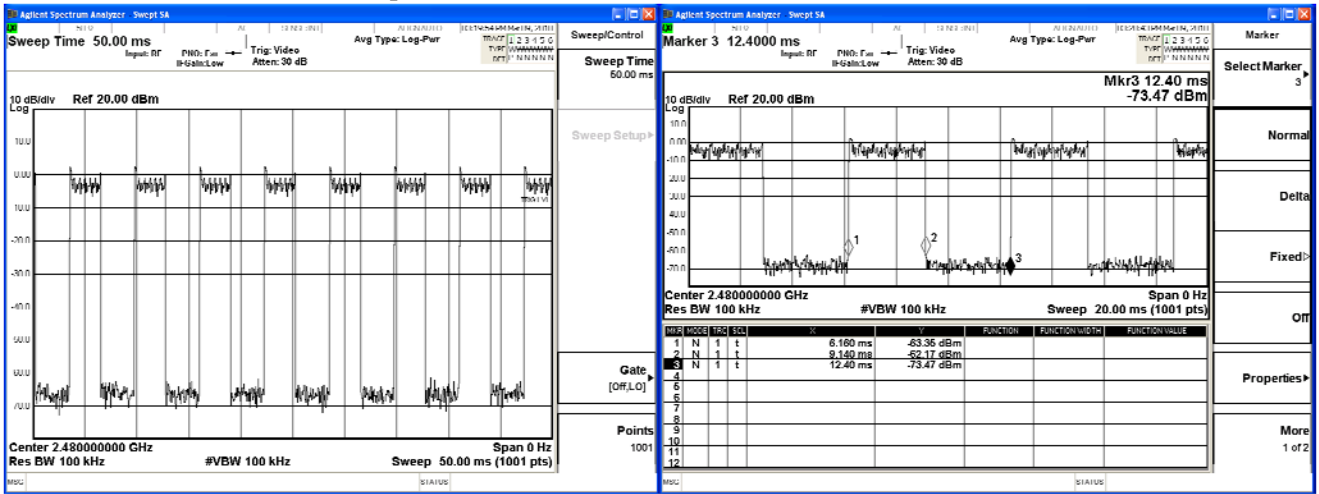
Agilent Spectrum Analyzer - Swept SA

Sweep Time 50.00 ms

Input: RF

PNO: Fast

IFGain:Low

Trig: Video

Atten: 30 dB

Avg Type: Log-Pwr

TRACE 1 2 3 4 5 6

TYPE WWWWWW

DET P N N N N N

Sweep/Control

Sweep Time

50.00 ms

Sweep Setup▸

10 dB/div Ref 20.00 dBm

Log

10.0

0.00

-10.0

-20.0

-30.0

-40.0

-50.0

-60.0

-70.0

TRIG LVL

Gate

[Off,LO]

Points

1001

Center 2.480000000 GHz

Res BW 100 kHz

#VBW 100 kHz

Span 0 Hz

Sweep 50.00 ms (1001 pts)

MSG

STATUS

Agilent Spectrum Analyzer - Swept SA

Marker 3 12.4000 ms

Input: RF

PNO: Fast

IFGain:Low

Trig: Video

Atten: 30 dB

Avg Type: Log-Pwr

TRACE 1 2 3 4 5 6

TYPE WWWWWW

DET P N N N N N

Marker

Select Marker

3

Mkr3 12.40 ms

-73.47 dBm

10 dB/div Ref 20.00 dBm

Log

10.0

0.00

-10.0

-20.0

-30.0

-40.0

-50.0

-60.0

-70.0

1

2

3

Normal

Delta

Fixed▷

Off

Center 2.480000000 GHz

Res BW 100 kHz

#VBW 100 kHz

Span 0 Hz

Sweep 20.00 ms (1001 pts)

| MKR | MODE | TRC | SCL | X | Y | FUNCTION | FUNCTION WIDTH | FUNCTION VALUE |
|---|---|---|---|---|---|---|---|---|
| 1 | N | 1 | t | 6.160 ms | -63.35 dBm | | | |
| 2 | N | 1 | t | 9.140 ms | -62.17 dBm | | | |
| 3 | N | 1 | t | 12.40 ms | -73.47 dBm | | | |
| 4 | | | | | | | | |
| 5 | | | | | | | | |
| 6 | | | | | | | | |
| 7 | | | | | | | | |
| 8 | | | | | | | | |
| 9 | | | | | | | | |
| 10 | | | | | | | | |
| 11 | | | | | | | | |
| 12 | | | | | | | | |

Properties▸

More

1 of 2

MSG

STATUS